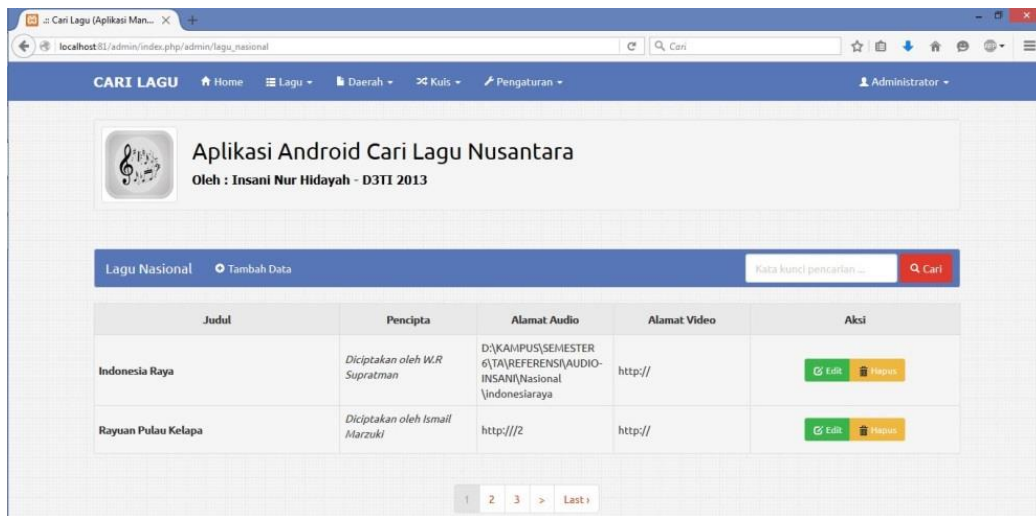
.: Cari Lagu (Aplikasi Man... ×

localhost:81/admin/index.php/admin/lagu_nasional

Cari

CARI LAGU Home Lagu Daerah Kuis Pengaturan

Administrator

Aplikasi Android Cari Lagu Nusantara

Oleh : Insani Nur Hidayah - D3TI 2013

Lagu Nasional Tambah Data

Kata kunci pencarian ...

Cari

| Judul | Pencipta | Alamat Audio | Alamat Video | Aksi |
|---|---|---|---|---|
| Indonesia Raya | Diciptakan oleh W.R Supratman | D:\KAMPUS\SEMESTER 6\TA\REFERENSI\AUDIO-INSANI\Nasional \indonesiaraya | http:// | Edit Hapus |
| Rayuan Pulau Kelapa | Diciptakan oleh Ismail Marzuki | http:///2 | http:// | Edit Hapus |

1 2 3 > Last›